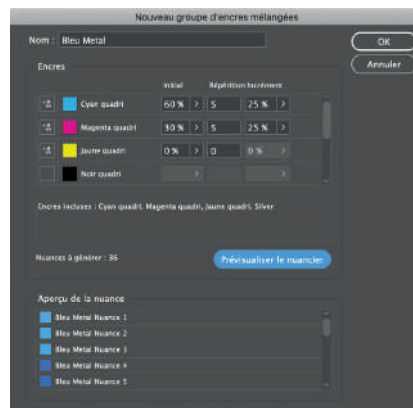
Nouveau groupe d'encres mélangées

Nom : Bleu Metal

OK

Annuler

Encres

| | Initial | Répétition | Incrément |
|---|---|---|---|
| Cyan quadri | 60 % | 5 | 25 % |
| Magenta quadri | 30 % | 5 | 25 % |
| Jaune quadri | 0 % | 0 | 0 % |
| Noir quadri | | | |

Encres incluses : Cyan quadri, Magenta quadri, Jaune quadri, Silver

Nuances à générer : 36

Prévisualiser le nuancier

Aperçu de la nuance

Bleu Metal Nuance 1
Bleu Metal Nuance 2
Bleu Metal Nuance 3
Bleu Metal Nuance 4
Bleu Metal Nuance 5